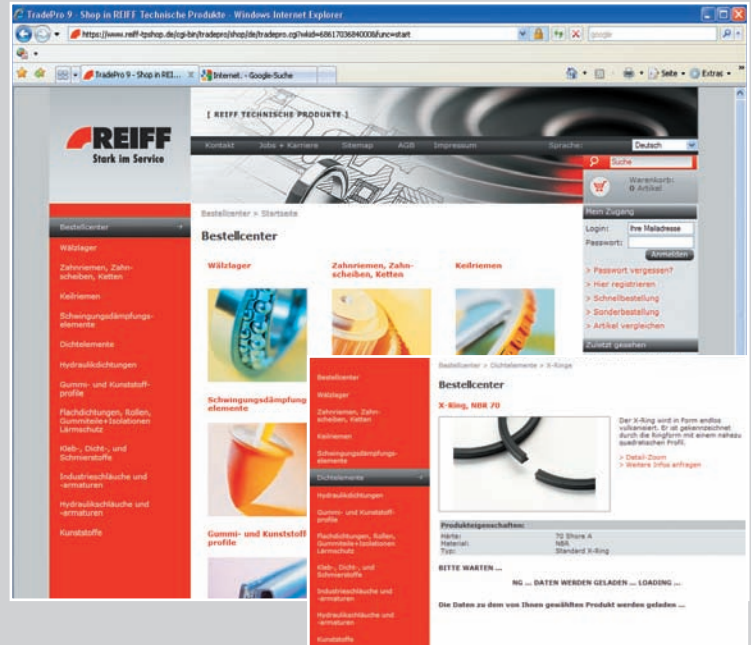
TradePro 9 - Shop in REIFF Technische Produkte - Windows Internet Explorer

https://www.reiff-tpshop.de/cgi-bin/tradepro/shop/de/tradepro.cgi?sid=68617036840008&func=start

google

TradePro 9 - Shop in REI... | Internet. - Google-Suche

Seite | Extras

[ REIFF TECHNISCHE PRODUKTE ]

REIFF
Stark im Service

Kontakt | Jobs + Karriere | Sitemap | AGB | Impressum

Sprache: Deutsch

Suche

Warenkorb: 0 Artikel

Bestellcenter

Wälzlager
Zahnriemen, Zahnscheiben, Ketten
Keilriemen
Schwingungsdämpfungselemente
Dichtelemente
Hydraulikdichtungen
Gummi- und Kunststoffprofile
Flachdichtungen, Rollen, Gummiteile+Isolationen Lärmschutz
Kleb-, Dicht-, und Schmierstoffe
Industrieschläuche und -armaturen
Hydraulikschläuche und -armaturen
Kunststoffe

Bestellcenter > Startseite

Bestellcenter

Wälzlager
Zahnriemen, Zahnscheiben, Ketten
Keilriemen
Schwingungsdämpfungselemente
Gummi- und Kunststoffprofile

Mein Zugang
Login: Ihre Mailadresse
Passwort:
Anmelden
> Passwort vergessen?
> Hier registrieren
> Schnellbestellung
> Sonderbestellung
> Artikel vergleichen

Zuletzt gesehen

Bestellcenter
Wälzlager
Zahnriemen, Zahnscheiben, Ketten
Keilriemen
Schwingungsdämpfungselemente
Dichtelemente
Hydraulikdichtungen
Gummi- und Kunststoffprofile
Flachdichtungen, Rollen, Gummiteile+Isolationen Lärmschutz
Kleb-, Dicht-, und Schmierstoffe
Industrieschläuche und -armaturen
Hydraulikschläuche und -armaturen
Kunststoffe

Bestellcenter > Dichtelemente > X-Ringe

Bestellcenter

X-Ring, NBR 70

Der X-Ring wird in Form endlos vulkanisiert. Er ist gekennzeichnet durch die Ringform mit einem nahezu quadratischen Profil.

> Detail-Zoom
> Weitere Infos anfragen

Produkteigenschaften:
Härte: 70 Shore A
Material: NBR
Typ: Standard X-Ring

BITTE WARTEN ...

NG ... DATEN WERDEN GELADEN ... LOADING ...

Die Daten zu dem von Ihnen gewählten Produkt werden geladen ...